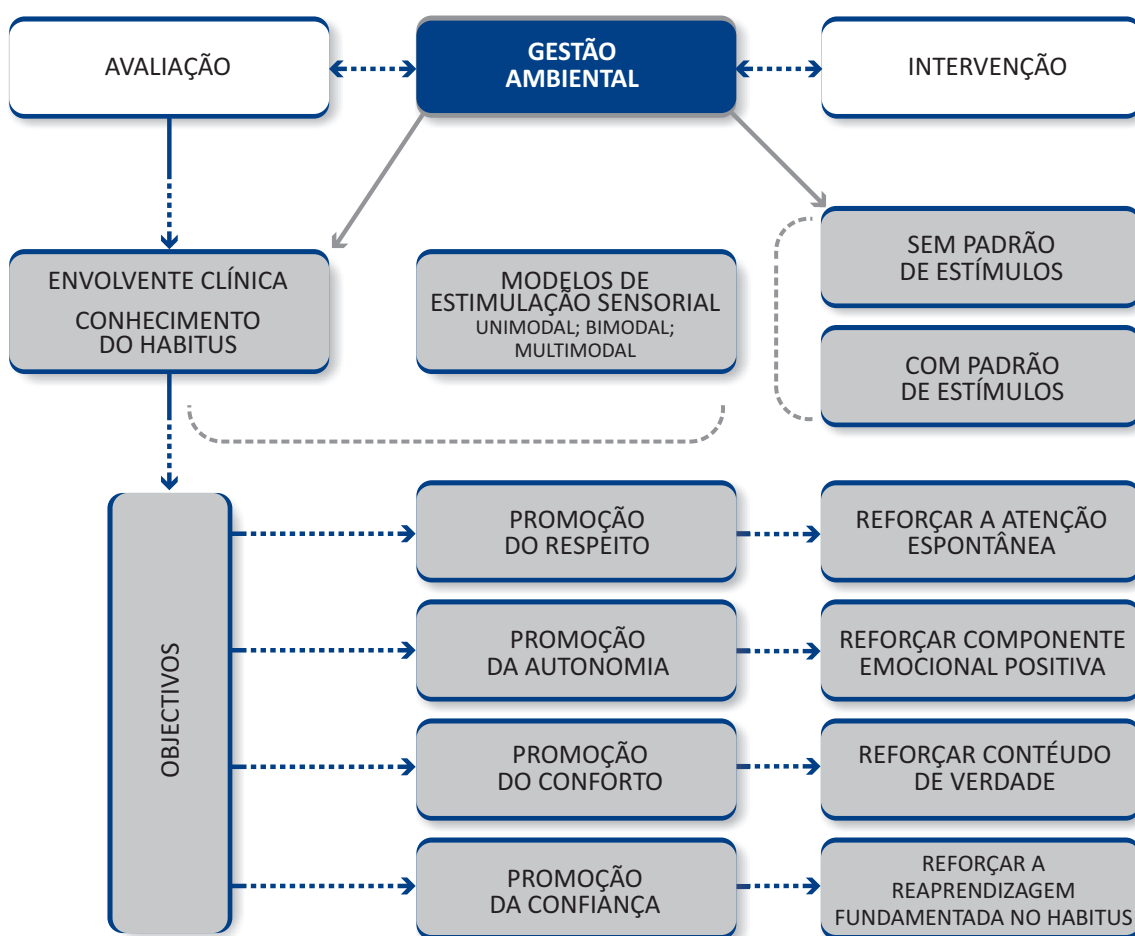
AVALIAÇÃO

GESTÃO AMBIENTAL

INTERVENÇÃO

ENVOLVENTE CLÍNICA

CONHECIMENTO DO HABITUS

MODELOS DE ESTIMULAÇÃO SENSORIAL
UNIMODAL; BIMODAL; MULTIMODAL

SEM PADRÃO DE ESTÍMULOS

COM PADRÃO DE ESTÍMULOS

OBJECTIVOS

PROMOÇÃO DO RESPEITO

REFORÇAR A ATENÇÃO ESPONTÂNEA

PROMOÇÃO DA AUTONOMIA

REFORÇAR COMPONENTE EMOCIONAL POSITIVA

PROMOÇÃO DO CONFORTO

REFORÇAR CONTÉUDO DE VERDADE

PROMOÇÃO DA CONFIANÇA

REFORÇAR A REAPRENDIZAGEM FUNDAMENTADA NO HABITUS